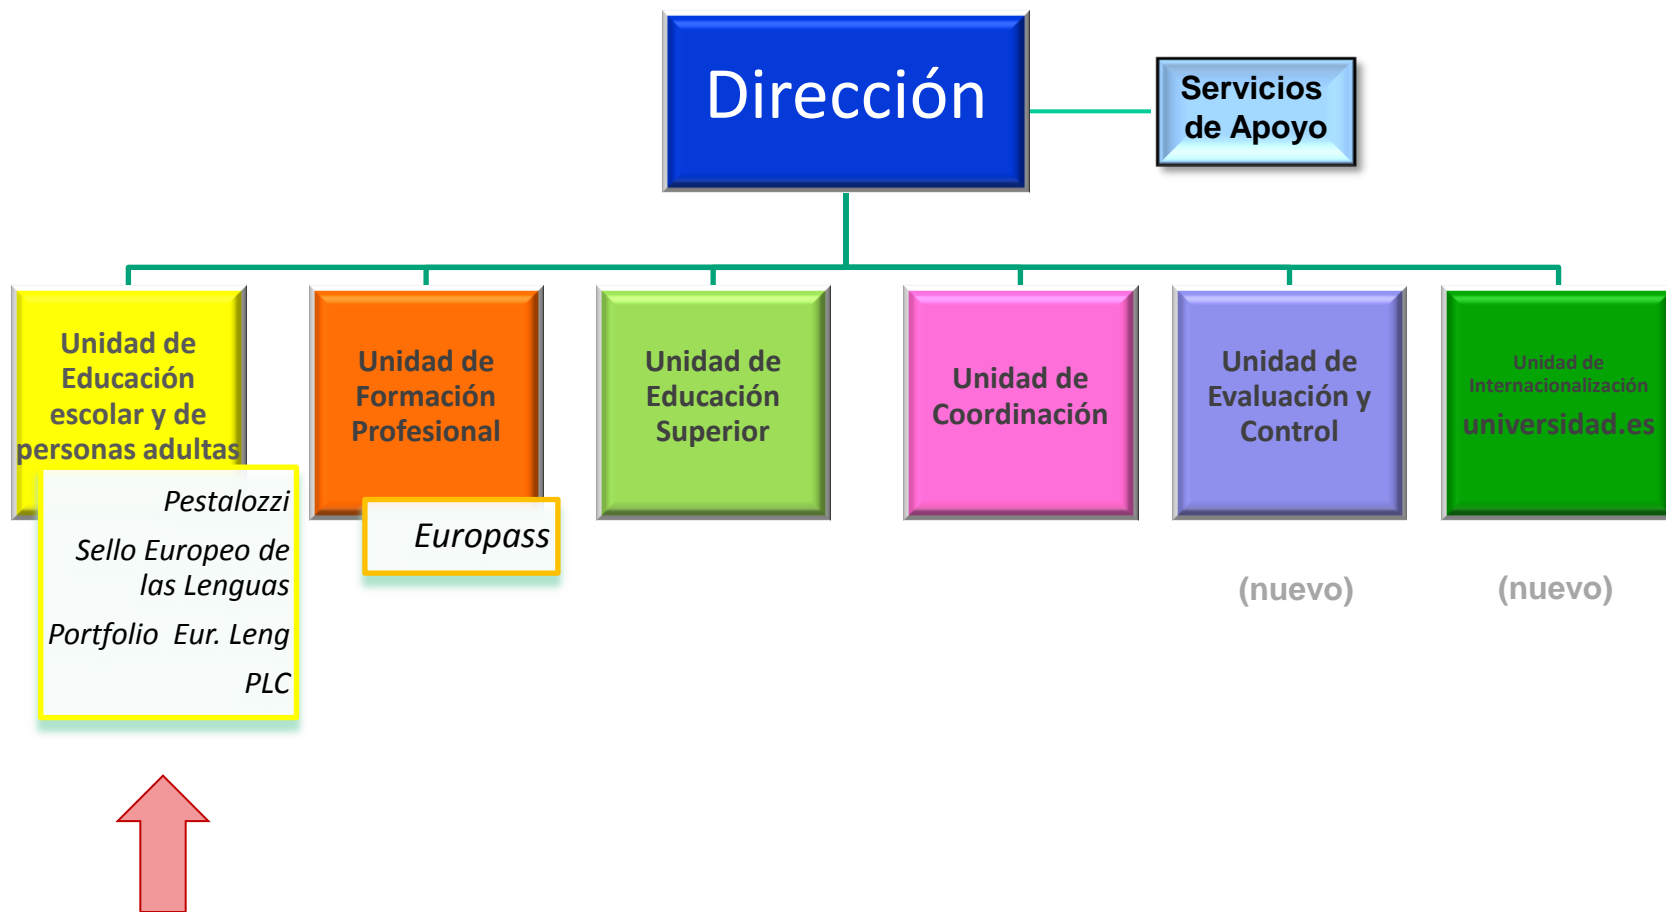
Dirección

Servicios de Apoyo

Unidad de Educación escolar y de personas adultas

Pestalozzi

Sello Europeo de las Lenguas

Portfolio Eur. Leng

PLC

Unidad de Formación Profesional

Europass

Unidad de Educación Superior

Unidad de Coordinación

Unidad de Evaluación y Control

(nuevo)

Unidad de Internacionalización

universidad.es

(nuevo)